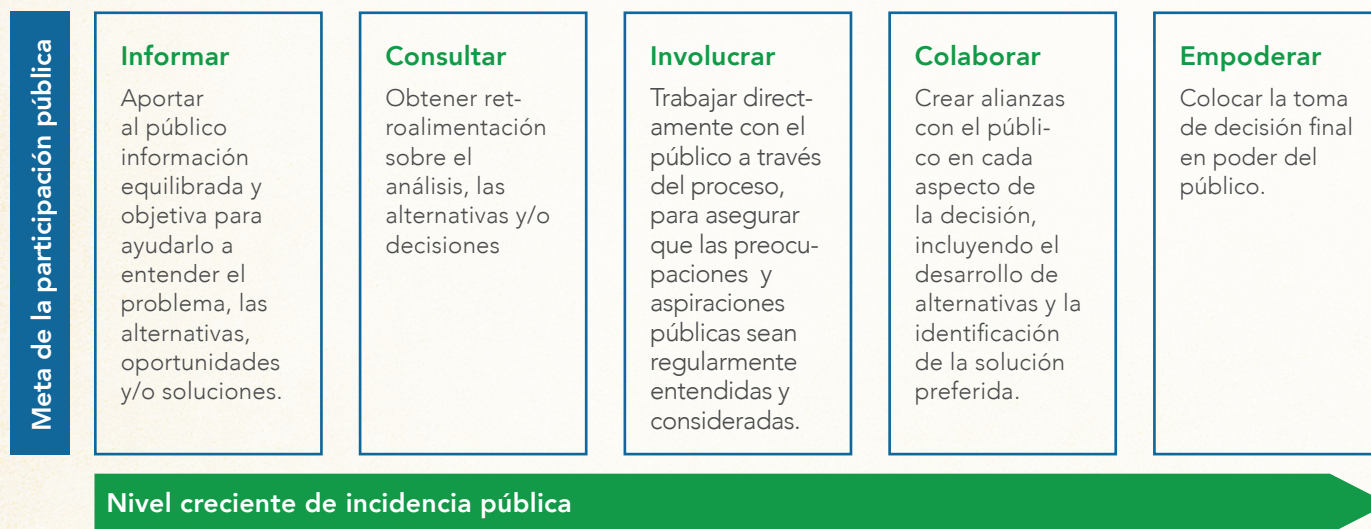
Meta de la participación pública

Informar

Aportar al público información equilibrada y objetiva para ayudarlo a entender el problema, las alternativas, oportunidades y/o soluciones.

Consultar

Obtener retroalimentación sobre el análisis, las alternativas y/o decisiones

Involucrar

Trabajar directamente con el público a través del proceso, para asegurar que las preocupaciones y aspiraciones públicas sean regularmente entendidas y consideradas.

Colaborar

Crear alianzas con el público en cada aspecto de la decisión, incluyendo el desarrollo de alternativas y la identificación de la solución preferida.

Empoderar

Colocar la toma de decisión final en poder del público.

Nivel creciente de incidencia pública